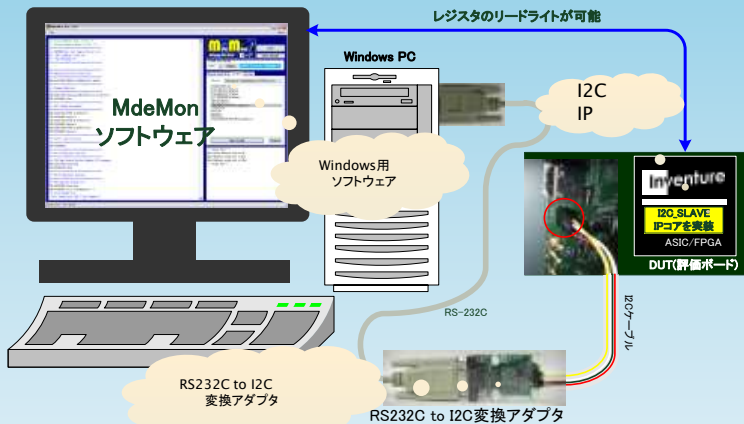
レジスタのリードライトが可能

MdeMon
ソフトウェア

Windows PC

I2C
IP

Windows用
ソフトウェア

Inventure

I2C_SLAVE
IPコアを実装

ASIC/FPGA

DUT(評価ボード)

RS-232C

I2Cケーブル

RS232C to I2C
変換アダプタ

RS232C to I2C変換アダプタ